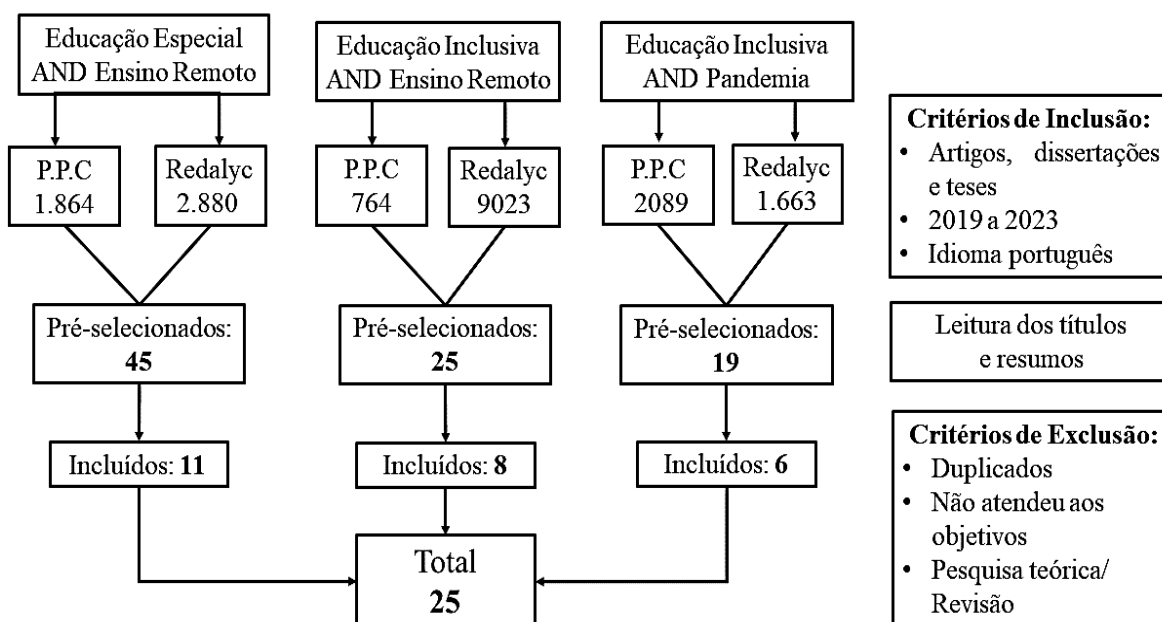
Educação Especial AND Ensino Remoto

P.P.C 1.864

Redalyc 2.880

Pré-selecionados: **45**

Incluídos: **11**

Educação Inclusiva AND Ensino Remoto

P.P.C 764

Redalyc 9023

Pré-selecionados: **25**

Incluídos: **8**

Educação Inclusiva AND Pandemia

P.P.C 2089

Redalyc 1.663

Pré-selecionados: **19**

Incluídos: **6**

Total **25**

**Critérios de Inclusão:**
• Artigos, dissertações e teses
• 2019 a 2023
• Idioma português

Leitura dos títulos e resumos

**Critérios de Exclusão:**
• Duplicados
• Não atendeu aos objetivos
• Pesquisa teórica/ Revisão